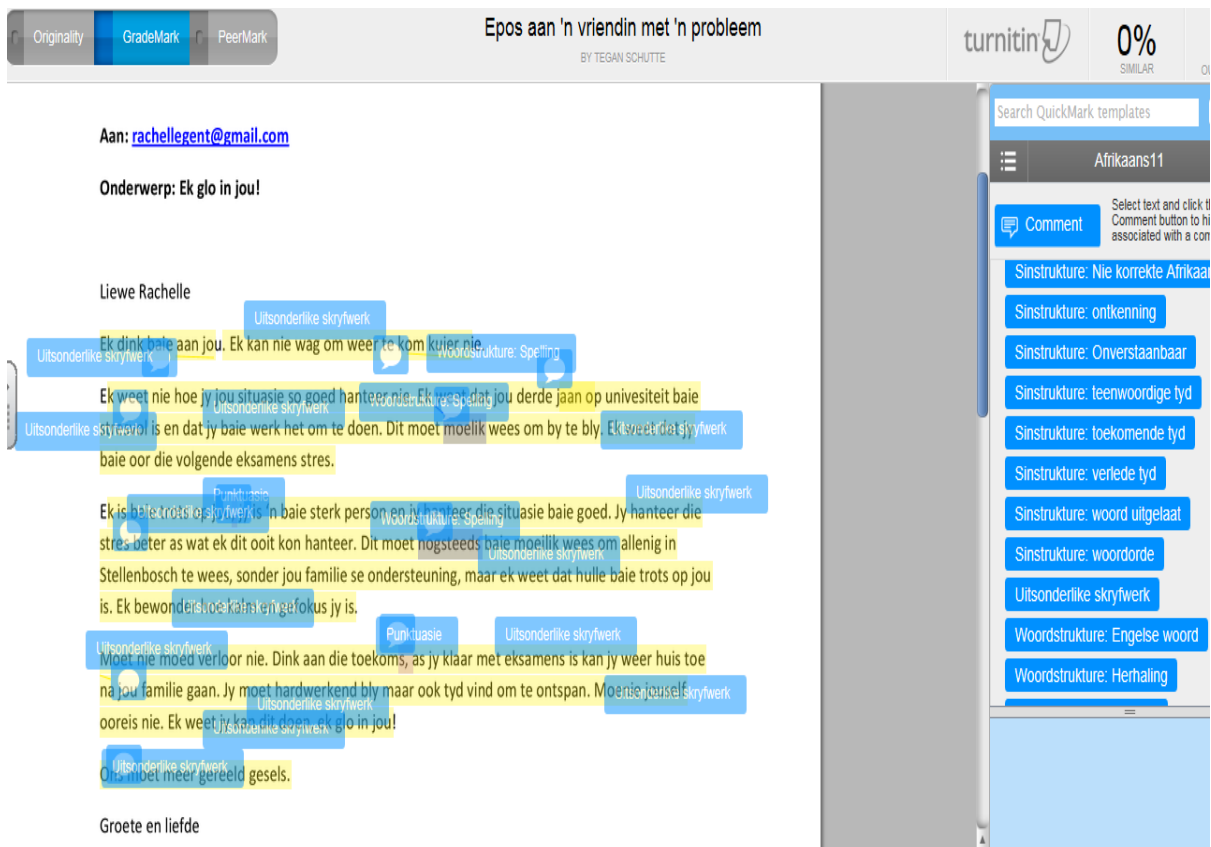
Originality GradeMark PeerMark

Epos aan 'n vriendin met 'n probleem

BY TEGAN SCHUTTE

turnitin

0%
SIMILAR

Aan: rachellegent@gmail.com

Onderwerp: Ek glo in jou!

Liewe Rachelle

Uitsonderlike skryfwerk

Uitsonderlike skryfwerk

Woordstrukture: Spelling

Ek dink baie aan jou. Ek kan nie wag om weer te kom kuier nie.

Ek weet nie hoe jy jou situasie so goed hanteer nie. Ek weet dat jou derde jaan op univesiteit baie stresvol is en dat jy baie werk het om te doen. Dit moet moelik wees om by te bly. Ek weet dat jy baie oor die volgende eksamens stres.

Uitsonderlike skryfwerk

Uitsonderlike skryfwerk

Woordstrukture: Spelling

Uitsonderlike skryfwerk

Punktuasie

Uitsonderlike skryfwerk

Ek is baie trots op jou. Jy is 'n baie sterk person en jy hanteer die situasie baie goed. Jy hanteer die stres beter as wat ek dit ooit kon hanteer. Dit moet nogsteeds baie moeilik wees om allenig in Stellenbosch te wees, sonder jou familie se ondersteuning, maar ek weet dat hulle baie trots op jou is. Ek bewonder hoe kalm en gefokus jy is.

Woordstrukture: Spelling

Uitsonderlike skryfwerk

Punktuasie

Uitsonderlike skryfwerk

Uitsonderlike skryfwerk

Moet nie moed verloor nie. Dink aan die toekoms, as jy klaar met eksamens is kan jy weer huis toe na jou familie gaan. Jy moet hardwerkend bly maar ook tyd vind om te ontspan. Moenie jouself ooreis nie. Ek weet jy kan dit doen, ek glo in jou!

Uitsonderlike skryfwerk

Uitsonderlike skryfwerk

Uitsonderlike skryfwerk

Ons moet meer gereeld gesels.

Uitsonderlike skryfwerk

Groete en liefde

Search QuickMark templates

Afrikaans11

Comment

Select text and click t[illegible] Comment button to hi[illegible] associated with a com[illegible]

Sinstrukture: Nie korrekte Afrikaa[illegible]
Sinstrukture: ontkenning
Sinstrukture: Onverstaanbaar
Sinstrukture: teenwoordige tyd
Sinstrukture: toekomende tyd
Sinstrukture: verlede tyd
Sinstrukture: woord uitgelaat
Sinstrukture: woordorde
Uitsonderlike skryfwerk
Woordstrukture: Engelse woord
Woordstrukture: Herhaling